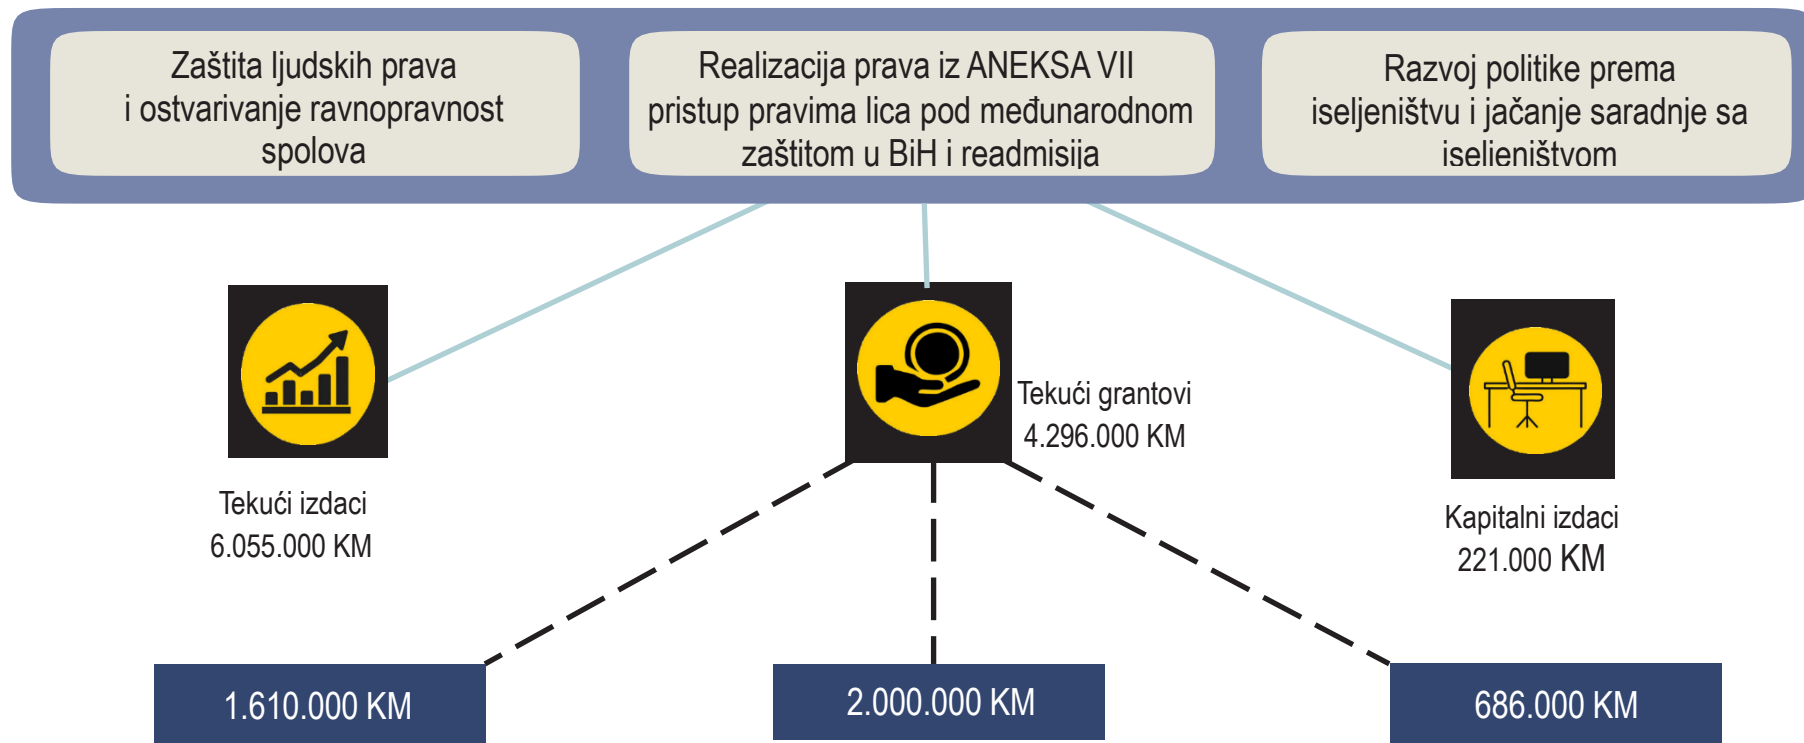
Zaštita ljudskih prava i ostvarivanje ravnopravnost spolova

Realizacija prava iz ANEKSA VII pristup pravima lica pod međunarodnom zaštitom u BiH i readmisija

Razvoj politike prema iseljeništvu i jačanje saradnje sa iselieništvom

Tekući izdaci
6.055.000 KM

Tekući grantovi
4.296.000 KM

Kapitalni izdaci
221.000 KM

1.610.000 KM

2.000.000 KM

686.000 KM